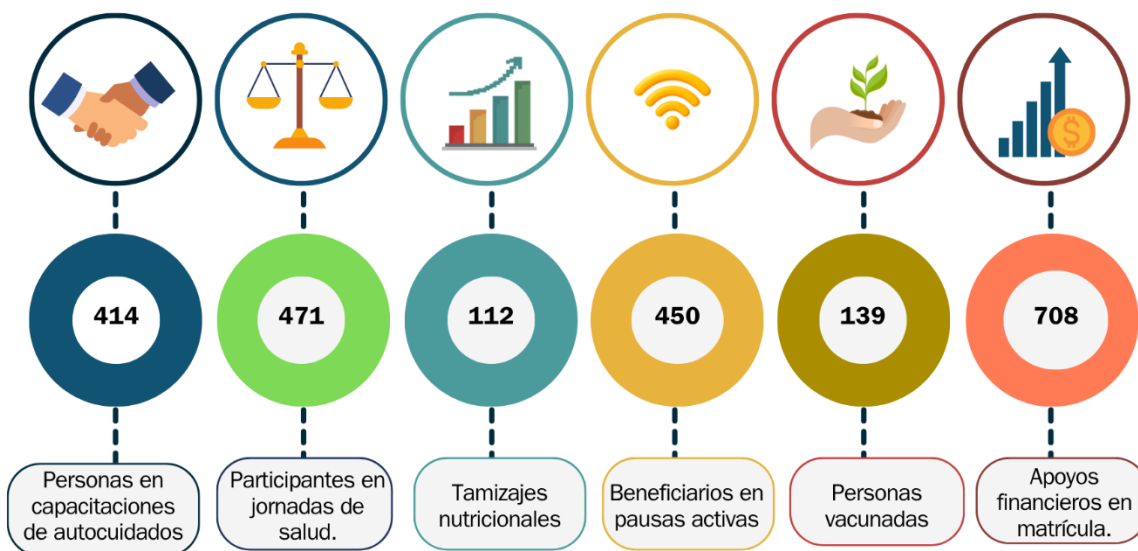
414

Personas en capacitaciones de autocuidados

471

Participantes en jornadas de salud.

112

Tamizajes nutricionales

450

Beneficiarios en pausas activas

139

Personas vacunadas

708

Apoyos financieros en matrícula.